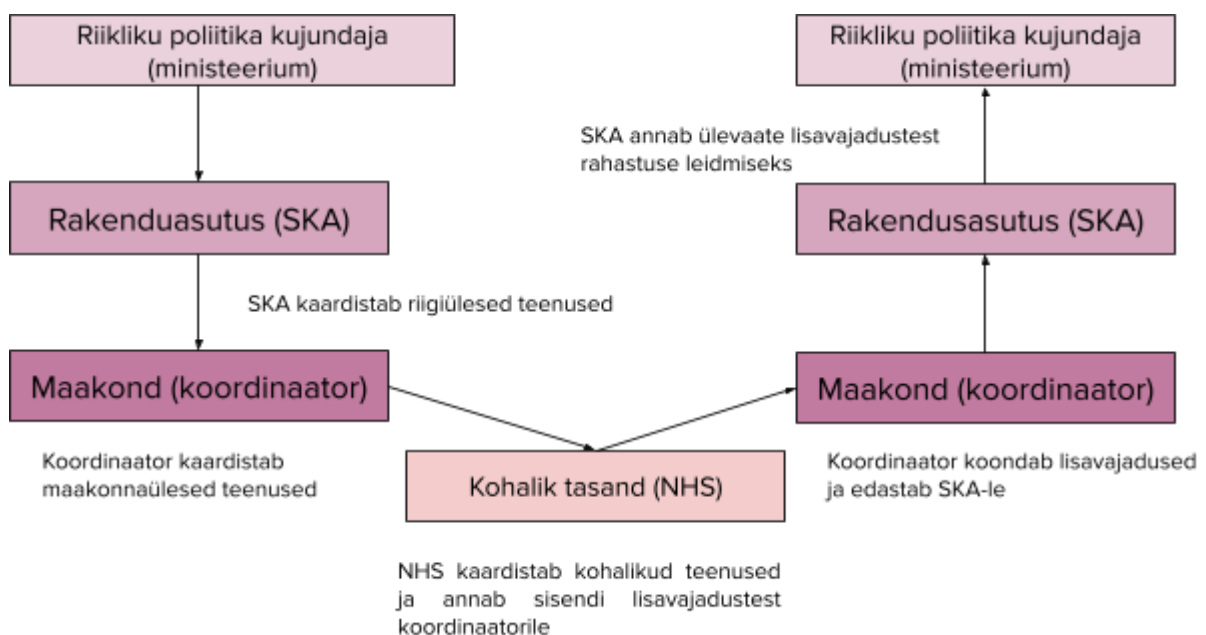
Riikliku poliitika kujundaja (ministeerium)

Riikliku poliitika kujundaja (ministeerium)

SKA annab ülevaate lisavajadustest rahastuse leidmiseks

Rakenduasutus (SKA)

Rakendusasutus (SKA)

SKA kaardistab riigiülesed teenused

Maakond (koordinaator)

Maakond (koordinaator)

Koordinaator kaardistab maakonnaülesed teenused

Kohalik tasand (NHS)

Koordinaator koondab lisavajadused ja edastab SKA-le

NHS kaardistab kohalikud teenused ja annab sisendi lisavajadustest koordinaatorile